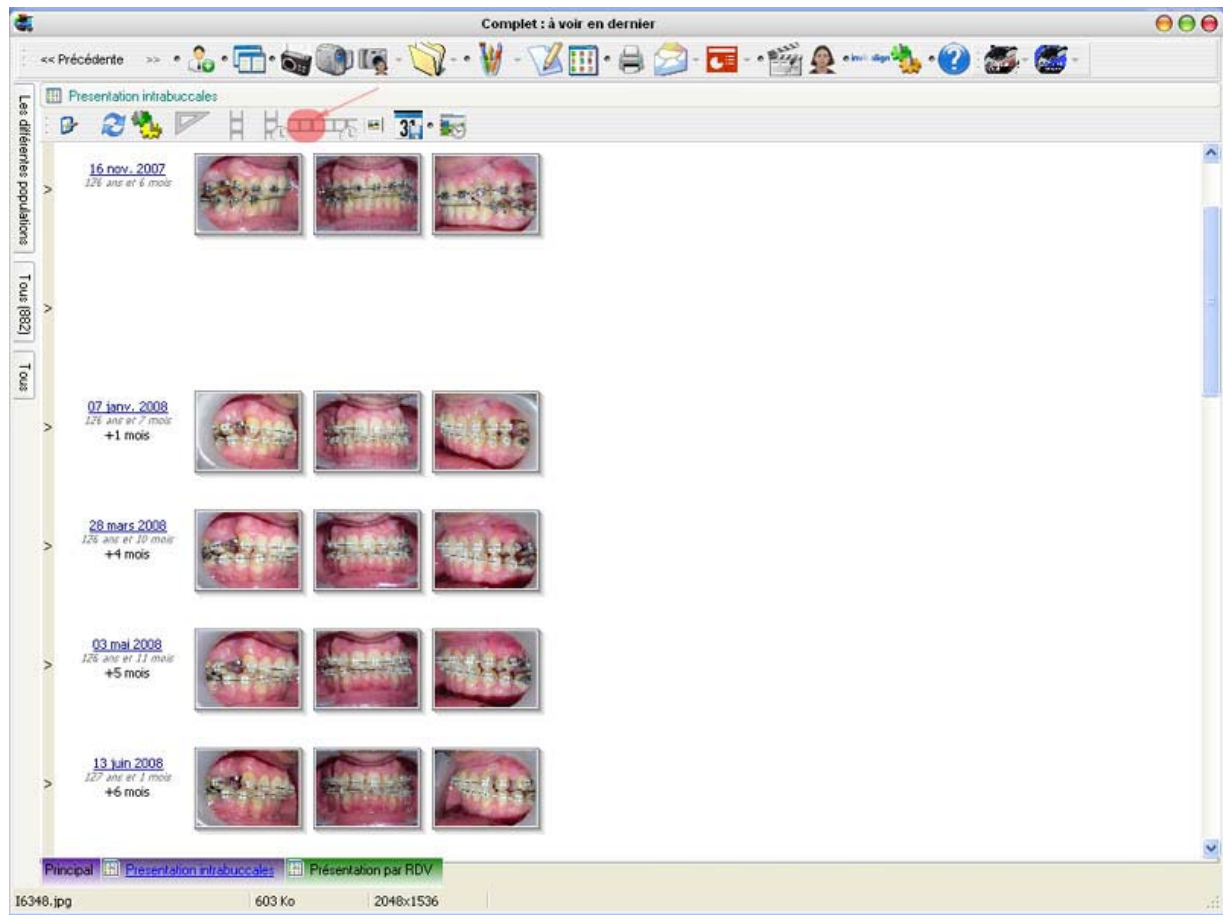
Complet : à voir en dernier

<< Précédente >>

Presentation intrabuccales

Les différentes populations

Tous [882]

Tous

16 nov. 2007
126 ans et 6 mois

07 janv. 2008
126 ans et 7 mois
+1 mois

28 mars 2008
126 ans et 10 mois
+4 mois

03 mai 2008
126 ans et 11 mois
+5 mois

13 juin 2008
127 ans et 1 mois
+6 mois

Principal | Presentation intrabuccales | Présentation par RDV

I6348.jpg | 603 Ko | 2048x1536